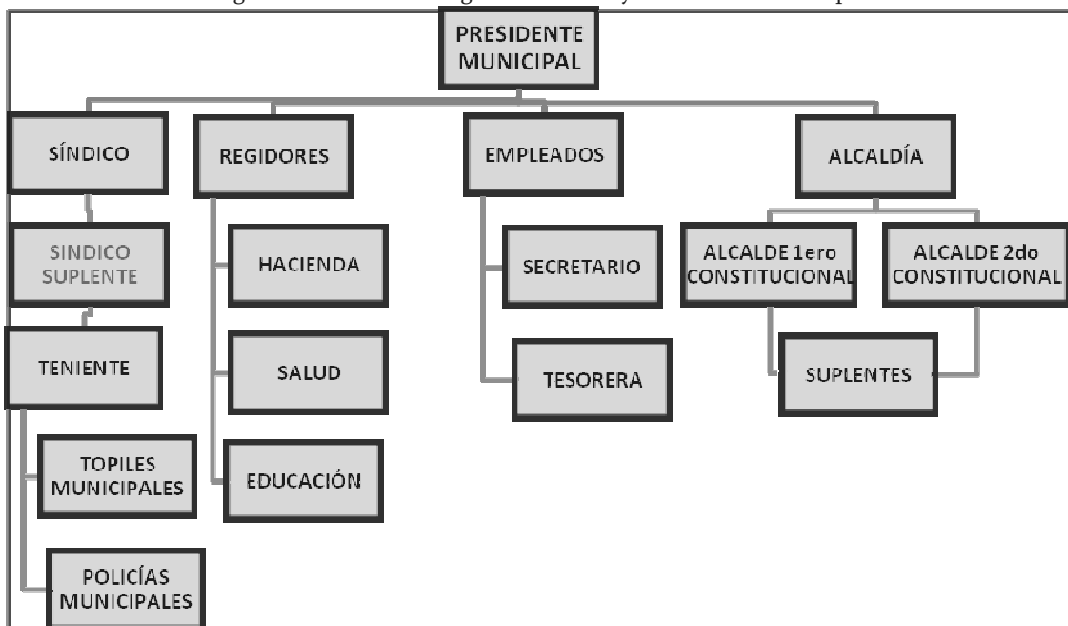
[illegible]

PRESIDENTE MUNICIPAL

SÍNDICO

SINDICO SUPLENTE

TENIENTE

TOPILES MUNICIPALES

POLICÍAS MUNICIPALES

REGIDORES

HACIENDA

SALUD

EDUCACIÓN

EMPLEADOS

SECRETARIO

TESORERA

ALCALDÍA

ALCALDE 1ero CONSTITUCIONAL

ALCALDE 2do CONSTITUCIONAL

SUPLENTES